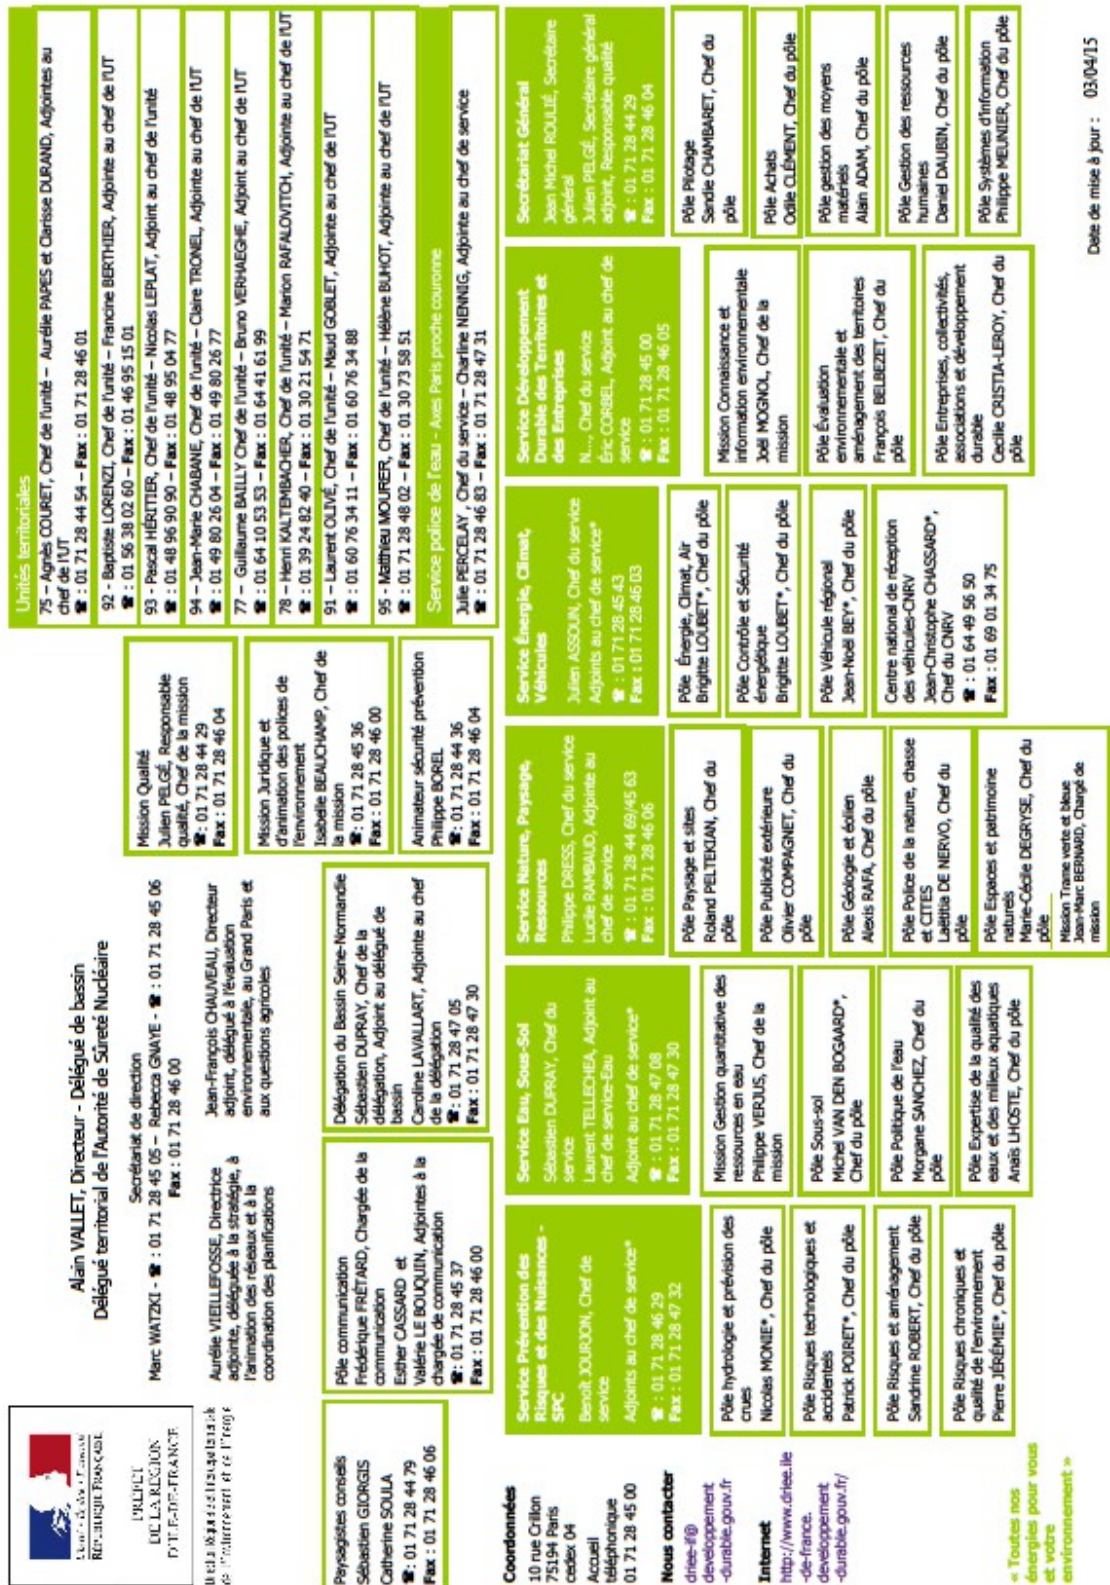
Liberté • Égalité • Fraternité
RÉPUBLIQUE FRANÇAISE

PRÉFET
DE LA RÉGION
D'ILE-DE-FRANCE

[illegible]

Alain VALLET, Directeur - Délégué de bassin
Délégué territorial de l'Autorité de Sûreté Nucléaire

Secrétariat de direction
Marc WATZKI - ☎ : 01 71 28 45 05 – Rebecca GNAYE - ☎ : 01 71 28 45 06
Fax : 01 71 28 46 00

Aurélie VIEILLEFOSSE, Directrice adjointe, déléguée à la stratégie, à l'animation des réseaux et à la coordination des planifications

Jean-François CHAUVEAU, Directeur adjoint, délégué à l'évaluation environnementale, au Grand Paris et aux questions agricoles

Paysagistes conseils
Sébastien GIORGIS
Catherine SOULA
☎ : 01 71 28 44 79
Fax : 01 71 28 46 06

Pôle communication
Frédérique FRÉTARD, Chargée de la communication
Esther CASSARD et Valérie LE BOUQUIN, Adjointes à la chargée de communication
☎ : 01 71 28 45 37
Fax : 01 71 28 46 00

Délégation du Bassin Seine-Normandie
Sébastien DUPRAY, Chef de la délégation, Adjoint au délégué de bassin
Caroline LAVALLART, Adjointe au chef de la délégation
☎ : 01 71 28 47 05
Fax : 01 71 28 47 30

Mission Qualité
Julien PELGÉ, Responsable qualité, Chef de la mission
☎ : 01 71 28 44 29
Fax : 01 71 28 46 04

Mission Juridique et d'animation des polices de l'environnement
Isabelle BEAUCHAMP, Chef de la mission
☎ : 01 71 28 45 36
Fax : 01 71 28 46 00

Animateur sécurité prévention
Philippe BOREL
☎ : 01 71 28 44 36
Fax : 01 71 28 46 04

Unités territoriales
75 – Agnès COURET, Chef de l'unité – Aurélie PAPES et Clarisse DURAND, Adjointes au chef de l'UT
☎ : 01 71 28 44 54 – Fax : 01 71 28 46 01
92 – Baptiste LORENZI, Chef de l'unité – Francine BERTHIER, Adjointe au chef de l'UT
☎ : 01 56 38 02 60 – Fax : 01 46 95 15 01
93 – Pascal HÉRITIER, Chef de l'unité – Nicolas LEPLAT, Adjoint au chef de l'unité
☎ : 01 48 96 90 90 – Fax : 01 48 95 04 77
94 – Jean-Marie CHABANE, Chef de l'unité – Claire TRONEL, Adjointe au chef de l'UT
☎ : 01 49 80 26 04 – Fax : 01 49 80 26 77
77 – Guillaume BAILLY Chef de l'unité – Bruno VERHAEGHE, Adjoint au chef de l'UT
☎ : 01 64 10 53 53 – Fax : 01 64 41 61 99
78 – Henri KALTEMBACHER, Chef de l'unité – Marion RAFALOVITCH, Adjointe au chef de l'UT
☎ : 01 39 24 82 40 – Fax : 01 30 21 54 71
91 – Laurent OLIVÉ, Chef de l'unité – Maud GOBLET, Adjointe au chef de l'UT
☎ : 01 60 76 34 11 – Fax : 01 60 76 34 88
95 – Matthieu MOURER, Chef de l'unité – Hélène BUHOT, Adjointe au chef de l'UT
☎ : 01 71 28 48 02 – Fax : 01 30 73 58 51

Service police de l'eau - Axes Paris proche couronne
Julie PERCELAY, Chef du service – Charline NENNIG, Adjointe au chef de service
☎ : 01 71 28 46 83 – Fax : 01 71 28 47 31

Coordonnées
10 rue Crillon
75194 Paris cedex 04
Accueil téléphonique
01 71 28 45 00

Nous contacter
drire-if@developpement-durable.gouv.fr

Internet
http://www.driee.ile-de-france.developpement-durable.gouv.fr/

« Toutes nos énergies pour vous et votre environnement »

Service Prévention des Risques et des Nuisances - SPC
Benoît JOURJON, Chef de service
Adjoints au chef de service*
☎ : 01 71 28 46 29
Fax : 01 71 28 47 32

Pôle hydrologie et prévision des crues
Nicolas MONIÉ*, Chef du pôle

Pôle Risques technologiques et accidentels
Patrick POIRET*, Chef du pôle

Pôle Risques et aménagement
Sandrine ROBERT, Chef du pôle

Pôle Risques chroniques et qualité de l'environnement
Pierre JÉRÉMIE*, Chef du pôle

Service Eau, Sous-Sol
Sébastien DUPRAY, Chef du service
Laurent TELLECHEA, Adjoint au chef de service-Eau
Adjoint au chef de service*
☎ : 01 71 28 47 08
Fax : 01 71 28 47 30

Mission Gestion quantitative des ressources en eau
Philippe VERJUS, Chef de la mission

Pôle Sous-sol
Michel VAN DEN BOGAARD*, Chef du pôle

Pôle Politique de l'eau
Morgane SANCHEZ, Chef du pôle

Pôle Expertise de la qualité des eaux et des milieux aquatiques
Anaïs LHOSTE, Chef du pôle

Service Nature, Paysage, Ressources
Philippe DRESS, Chef du service
Lucile RAMBAUD, Adjointe au chef de service
☎ : 01 71 28 44 69/45 63
Fax : 01 71 28 46 06

Pôle Paysage et sites
Roland PELTEKIAN, Chef du pôle

Pôle Publicité extérieure
Olivier COMPAGNET, Chef du pôle

Pôle Géologie et éolien
Alexis RAFA, Chef du pôle

Pôle Police de la nature, chasse et CITES
Laëtitia DE NERVO, Chef du pôle

Pôle Espaces et patrimoine naturels
Marie-Cécile DEGRYSE, Chef du pôle

Mission Trame verte et bleue
Jean-Marc BERNARD, Chargé de mission

Service Énergie, Climat, Véhicules
Julien ASSOUN, Chef du service
Adjoints au chef de service*
☎ : 01 71 28 45 43
Fax : 01 71 28 46 03

Pôle Énergie, Climat, Air
Brigitte LOUBET*, Chef du pôle

Pôle Contrôle et Sécurité énergétique
Brigitte LOUBET*, Chef du pôle

Pôle Véhicule régional
Jean-Noël BEY*, Chef du pôle

Centre national de réception des véhicules-CNRV
Jean-Christophe CHASSARD*, Chef du CNRV
☎ : 01 64 49 56 50
Fax : 01 69 01 34 75

Service Développement Durable des Territoires et des Entreprises
N..., Chef du service
Éric CORBEL, Adjoint au chef de service
☎ : 01 71 28 45 00
Fax : 01 71 28 46 05

Mission Connaissance et information environnementale
Joël MOGNOL, Chef de la mission

Pôle Évaluation environnementale et aménagement des territoires
François BELBEZET, Chef du pôle

Pôle Entreprises, collectivités, associations et développement durable
Cecilie CRISTIA-LEROY, Chef du pôle

Secrétariat Général
Jean Michel ROULIÉ, Secrétaire général
Julien PELGÉ, Secrétaire général adjoint, Responsable qualité
☎ : 01 71 28 44 29
Fax : 01 71 28 46 04

Pôle Pilotage
Sandie CHAMBARET, Chef du pôle

Pôle Achats
Odile CLÉMENT, Chef du pôle

Pôle gestion des moyens matériels
Alain ADAM, Chef du pôle

Pôle Gestion des ressources humaines
Daniel DAUBIN, Chef du pôle

Pôle Systèmes d'information
Philippe MEUNIER, Chef du pôle

Date de mise à jour : 03/04/15